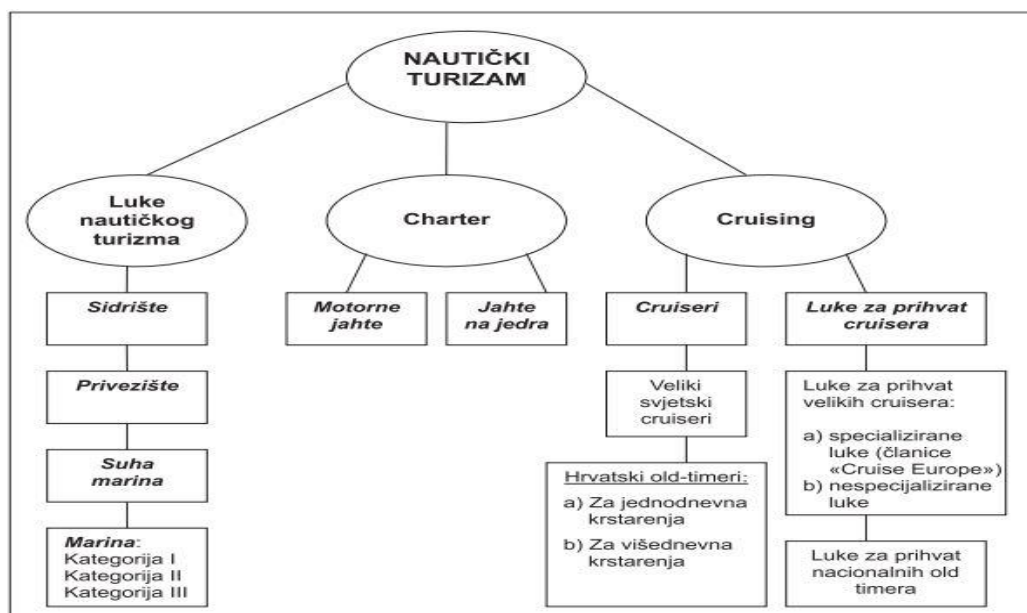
NAUTIČKI TURIZAM

Luke nautičkog turizma

Charter

Cruising

Sidrište

Privezište

Suha marina

Marina:
Kategorija I
Kategorija II
Kategorija III

Motorne jahte

Jahte na jedra

Cruiseri

Veliki svjetski cruiseri

Hrvatski old-timeri:
a) Za jednodnevna krstarenja
b) Za višednevna krstarenja

Luke za prihvat cruisera

Luke za prihvat velikih cruisera:
a) specijalizirane luke (članice «Cruise Europe»)
b) nespecijalizirane luke

Luke za prihvat nacionalnih old timera